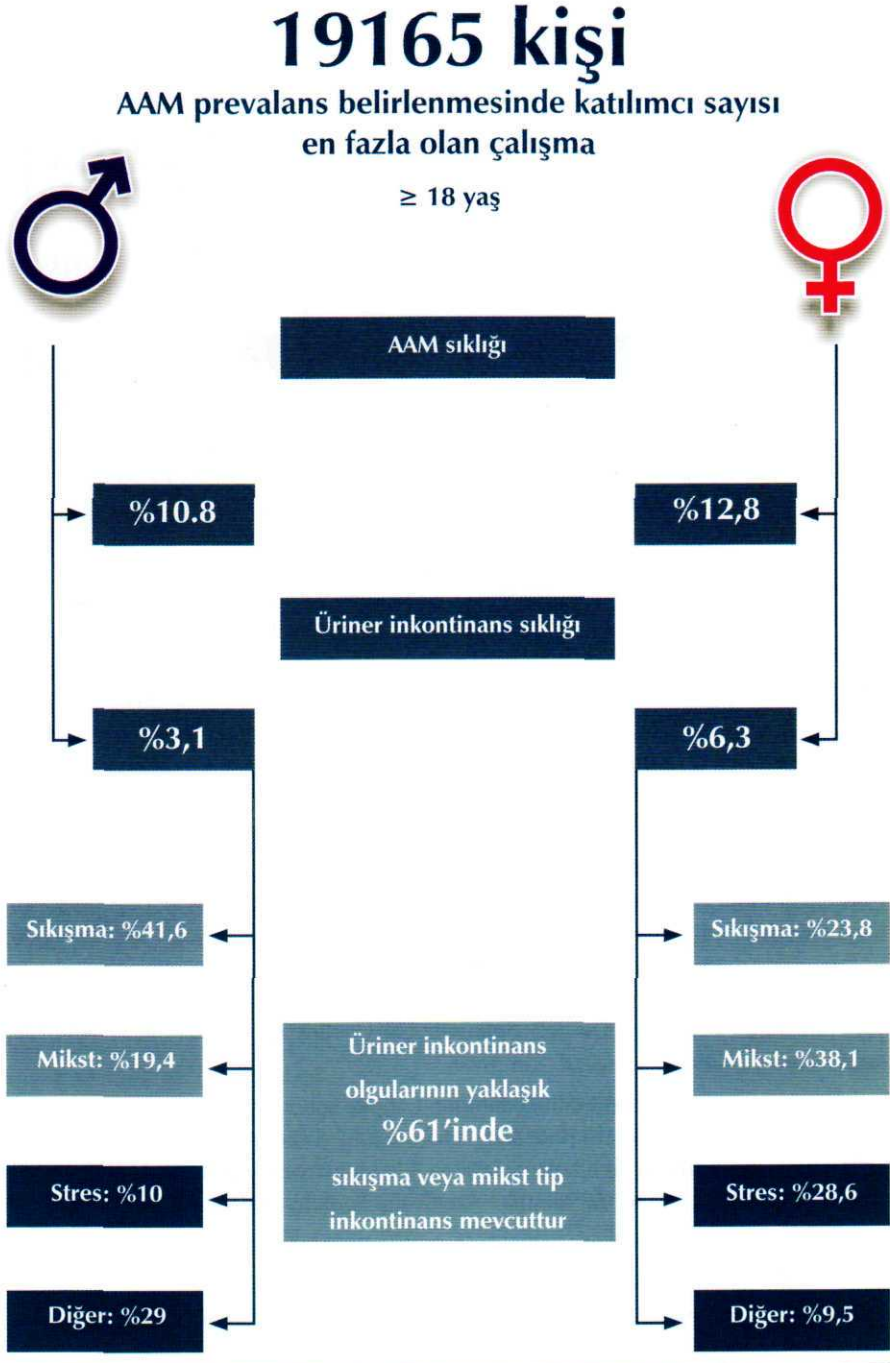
19165 kişi

AAM prevalans belirlenmesinde katılımcı sayısı en fazla olan çalışma

≥ 18 yaş

AAM sıklığı

%10.8

%12,8

Üriner inkontinans sıklığı

%3,1

%6,3

Sıkışma: %41,6

Sıkışma: %23,8

Mikst: %19,4

Üriner inkontinans olgularının yaklaşık %61'inde sıkışma veya mikst tip inkontinans mevcuttur

Mikst: %38,1

Stres: %10

Stres: %28,6

Diğer: %29

Diğer: %9,5